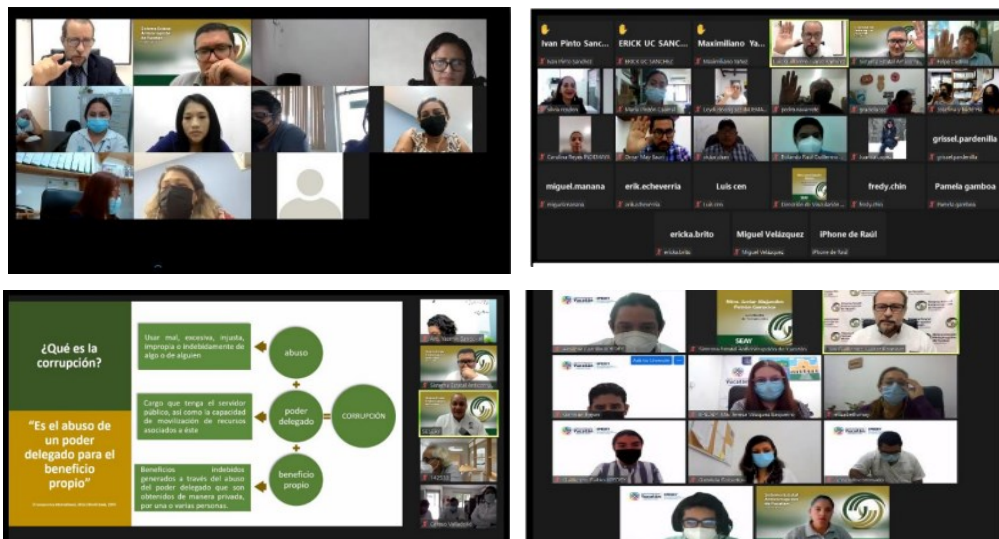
Ivan Pinto Sanc...
ERICK UC SANC...
Maximiliano Ya...
Ivan Pinto Sanchez
ERICK UC SANCHEZ
Maximiliano Yañez

grissel.pardenilla
miguel.manana
erik.echeverria
Luis cen
fredy.chin
Pamela gamboa
ericka.brito
Miguel Velázquez
iPhone de Raúl

¿Qué es la corrupción?

"Es el abuso de un poder delegado para el beneficio propio"

Usar mal, excesiva, injusta, impropia o indebidamente de algo o de alguien

abuso

Cargo que tenga el servidor público, así como la capacidad de movilización de recursos asociados a éste

poder delegado

CORRUPCIÓN

Beneficios indebidos generados a través del abuso del poder delegado que son obtenidos de manera privada, por una o varias personas.

beneficio propio

SEAY